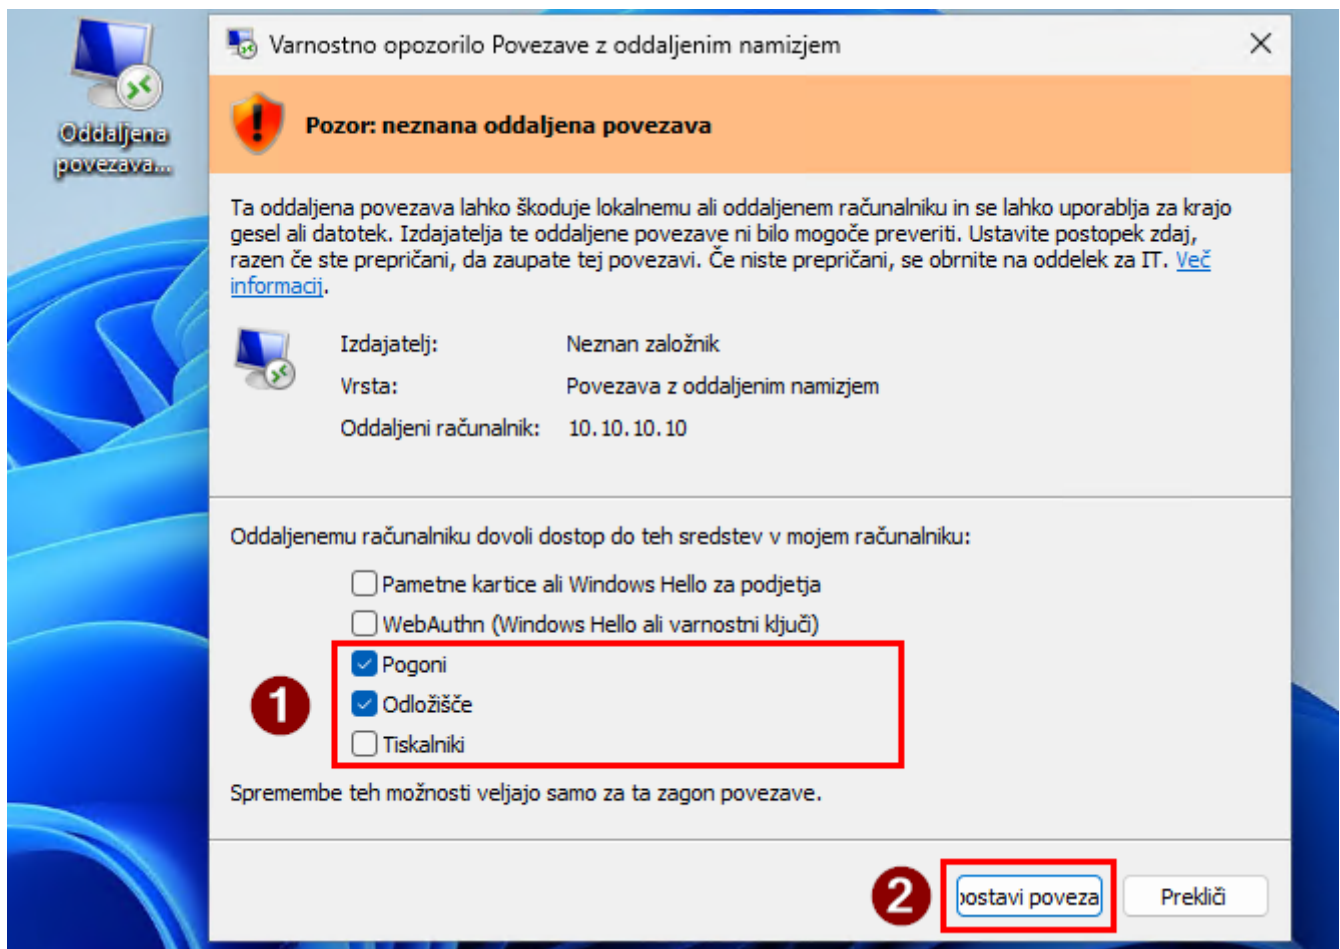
Oddaljena povezava...

Varnostno opozorilo Povezave z oddaljenim namizjem

Pozor: neznana oddaljena povezava

Ta oddaljena povezava lahko škoduje lokalnemu ali oddaljenem računalniku in se lahko uporablja za krajo gesel ali datotek. Izdajatelja te oddaljene povezave ni bilo mogoče preveriti. Ustavite postopek zdaj, razen če ste prepričani, da zaupate tej povezavi. Če niste prepričani, se obrnite na oddelek za IT. Več informacij.

Izdajatelj: Neznan založnik
Vrsta: Povezava z oddaljenim namizjem
Oddaljeni računalnik: 10.10.10.10

Oddaljenemu računalniku dovoli dostop do teh sredstev v mojem računalniku:

Pametne kartice ali Windows Hello za podjetja
WebAuthn (Windows Hello ali varnostni ključi)
Pogoni
Odložišče
Tiskalniki

1

Spremembe teh možnosti veljajo samo za ta zagon povezave.

2

ostavi poveza

Prekliči